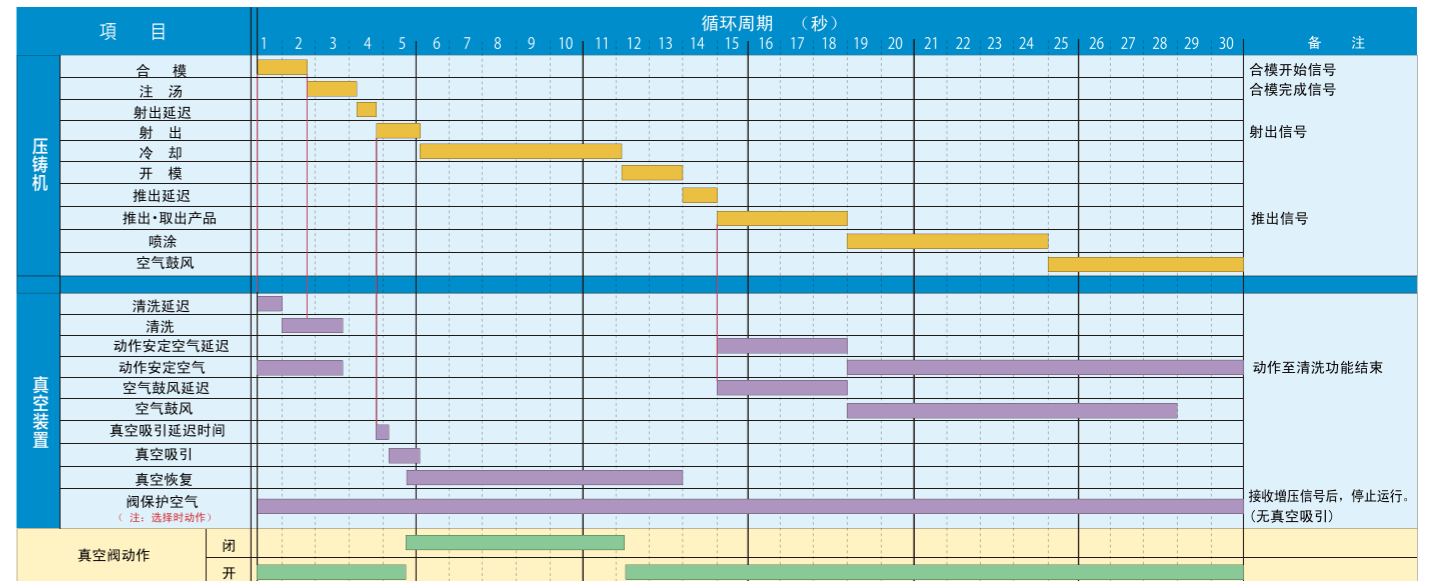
| 项　目 | | | 循环周期　（秒） 1 2 3 4 5 6 7 8 9 10 11 12 13 14 15 16 17 18 19 20 21 22 23 24 25 26 27 28 29 30 | 备　注 |
|---|---|---|---|---|
| 压铸机 | 合　模 | | | 合模开始信号 |
| | 注　汤 | | | 合模完成信号 |
| | 射出延迟 | | | |
| | 射　出 | | | 射出信号 |
| | 冷　却 | | | |
| | 开　模 | | | |
| | 推出延迟 | | | |
| | 推出•取出产品 | | | 推出信号 |
| | 喷涂 | | | |
| | 空气鼓风 | | | |
| 真空装置 | 清洗延迟 | | | |
| | 清洗 | | | |
| | 动作安定空气延迟 | | | |
| | 动作安定空气 | | | 动作至清洗功能结束 |
| | 空气鼓风延迟 | | | |
| | 空气鼓风 | | | |
| | 真空吸引延迟时间 | | | |
| | 真空吸引 | | | |
| | 真空恢复 | | | |
| | 阀保护空气（注：选择时动作） | | | 接收增压信号后，停止运行。(无真空吸引) |
| 真空阀动作 | | 闭 | | |
| | | 开 | | |